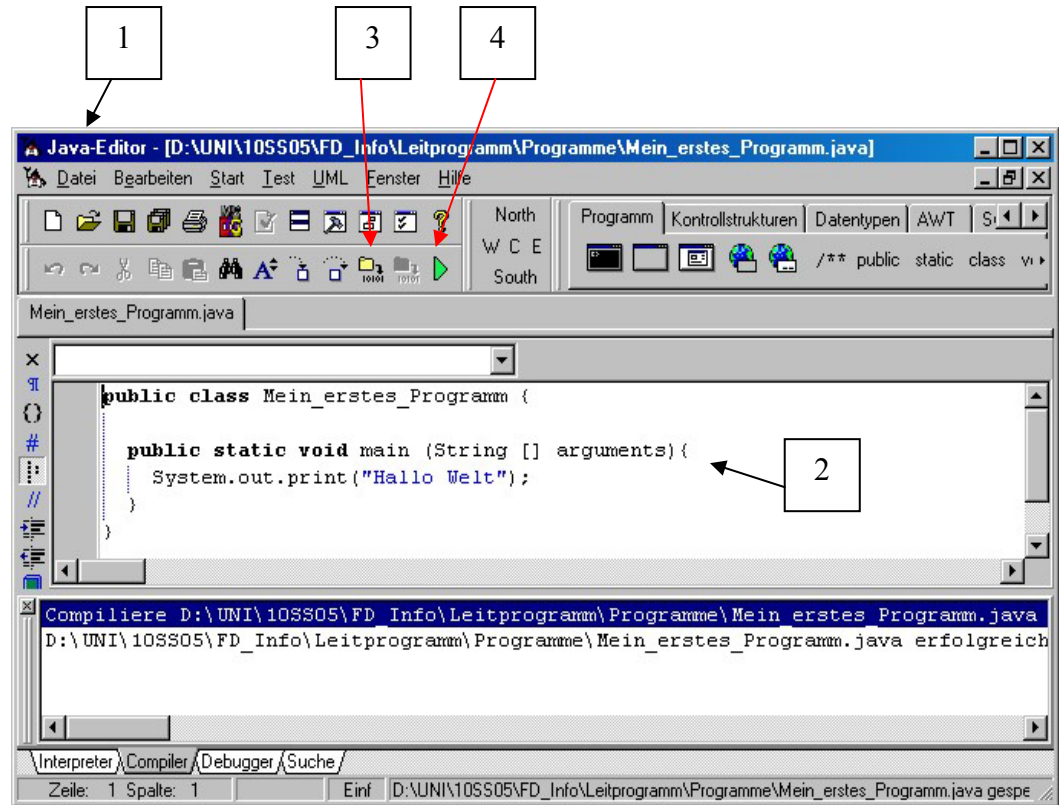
1

3

4

Java-Editor - [D:\UNI\10SS05\FD_Info\Leitprogramm\Programme\Mein_erstes_Programm.java]

Datei Bearbeiten Start Test UML Fenster Hilfe

North
W C E
South

Programm | Kontrollstrukturen | Datentypen | AWT | S

/** public static class v

Mein_erstes_Programm.java

```
public class Mein_erstes_Programm {

  public static void main (String [] arguments){
    System.out.print("Hallo Welt");
  }
}
```

2

Compiliere D:\UNI\10SS05\FD_Info\Leitprogramm\Programme\Mein_erstes_Programm.java
D:\UNI\10SS05\FD_Info\Leitprogramm\Programme\Mein_erstes_Programm.java erfolgreich

Interpreter | Compiler | Debugger | Suche

Zeile: 1 Spalte: 1 | Einf | D:\UNI\10SS05\FD_Info\Leitprogramm\Programme\Mein_erstes_Programm.java gespe